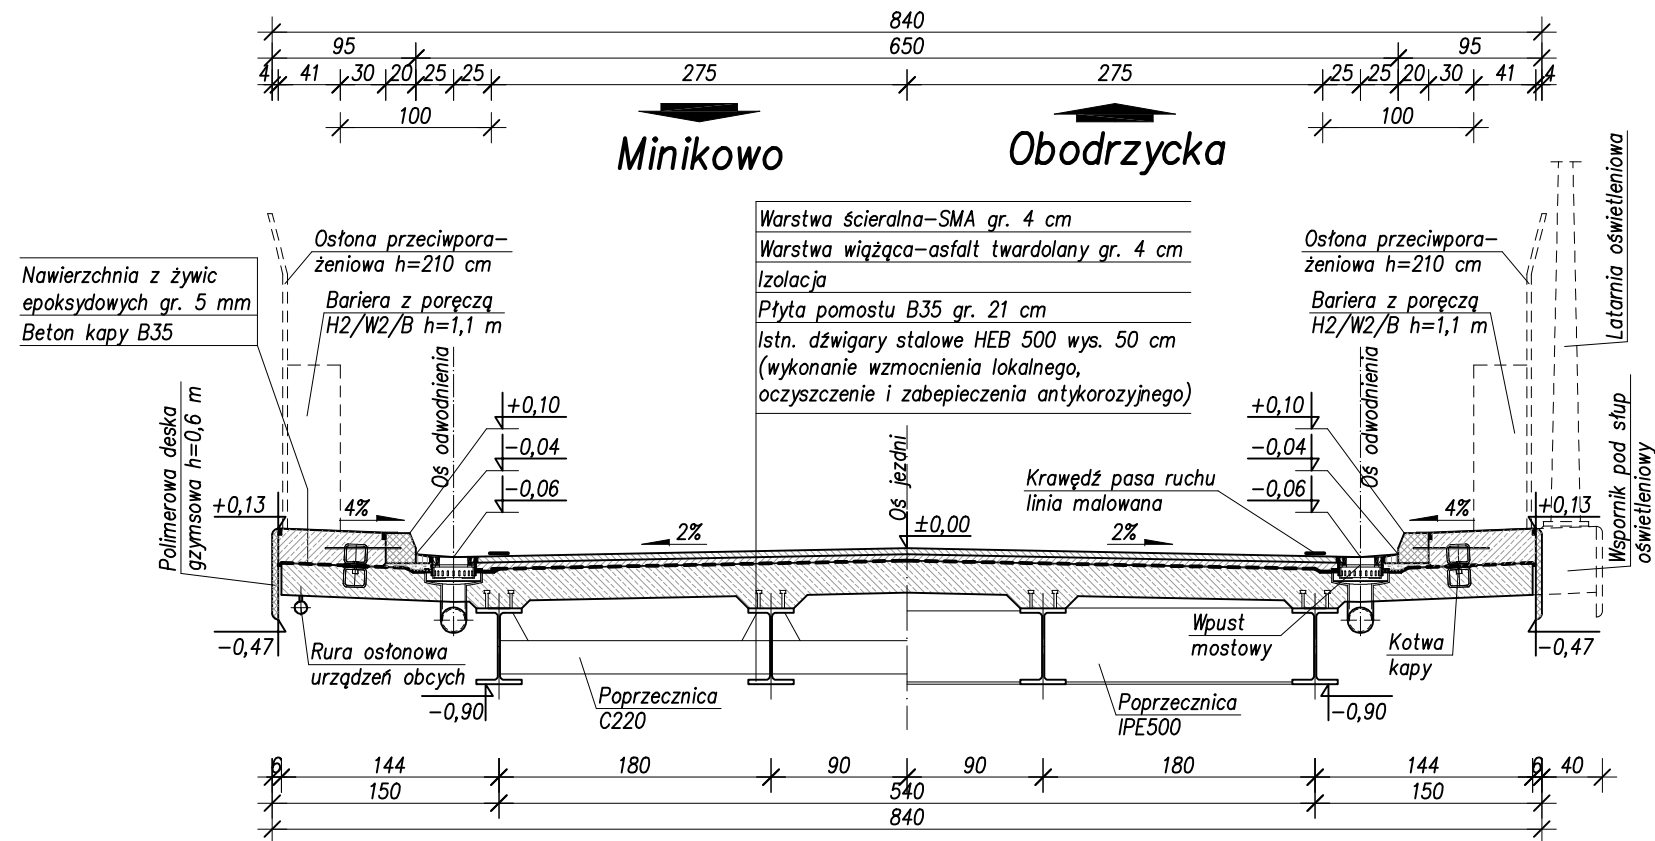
840
95
650
95
4 41 30 20 25 25
275
275
25 25 20 30 41 4
100
100
Minikowo
Obodrzycka
Latarnia oświetleniowa
Warstwa ścieralna-SMA gr. 4 cm
Warstwa wiążąca-asfalt twardolany gr. 4 cm
Izolacja
Płyta pomostu B35 gr. 21 cm
Istn. dźwigary stalowe HEB 500 wys. 50 cm (wykonanie wzmocnienia lokalnego, oczyszczenie i zabepieczenia antykorozyjnego)
Osłona przeciwporażeniowa h=210 cm
Osłona przeciwporażeniowa h=210 cm
Nawierzchnia z żywic epoksydowych gr. 5 mm
Beton kapy B35
Bariera z poręczą H2/W2/B h=1,1 m
Bariera z poręczą H2/W2/B h=1,1 m
Polimerowa deska gzymsowa h=0,6 m
Oś odwodnienia
Oś odwodnienia
Wspornik pod słup oświetleniowy
+0,10
-0,04
-0,06
+0,10
-0,04
-0,06
Oś jezdni
Krawędź pasa ruchu linia malowana
+0,13
4%
2%
±0,00
2%
4%
+0,13
-0,47
Rura osłonowa urządzeń obcych
Wpust mostowy
Kotwa kapy
-0,47
-0,90
Poprzecznica C220
Poprzecznica IPE500
-0,90
6 144 180 90 90 180 144 6 40
150
540
150
840